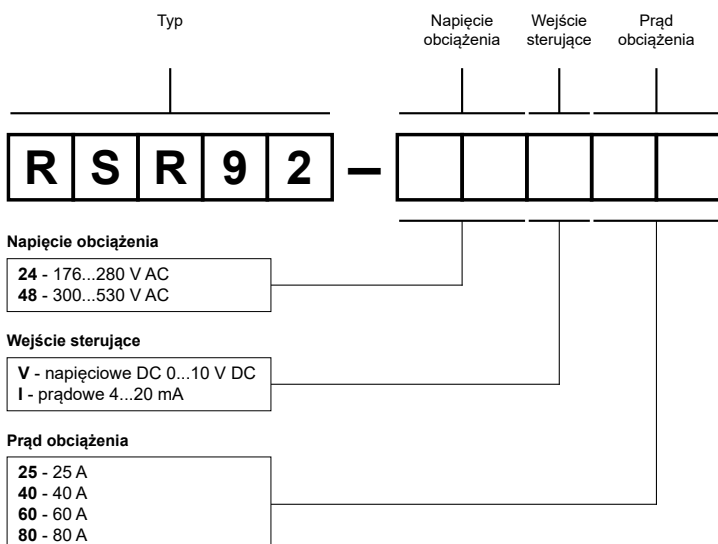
Typ

Napięcie obciążenia

Wejście sterujące

Prąd obciążenia

R S R 9 2 –

**Napięcie obciążenia**

**24** - 176...280 V AC
**48** - 300...530 V AC

**Wejście sterujące**

**V** - napięciowe DC 0...10 V DC
**I** - prądowe 4...20 mA

**Prąd obciążenia**

**25** - 25 A
**40** - 40 A
**60** - 60 A
**80** - 80 A